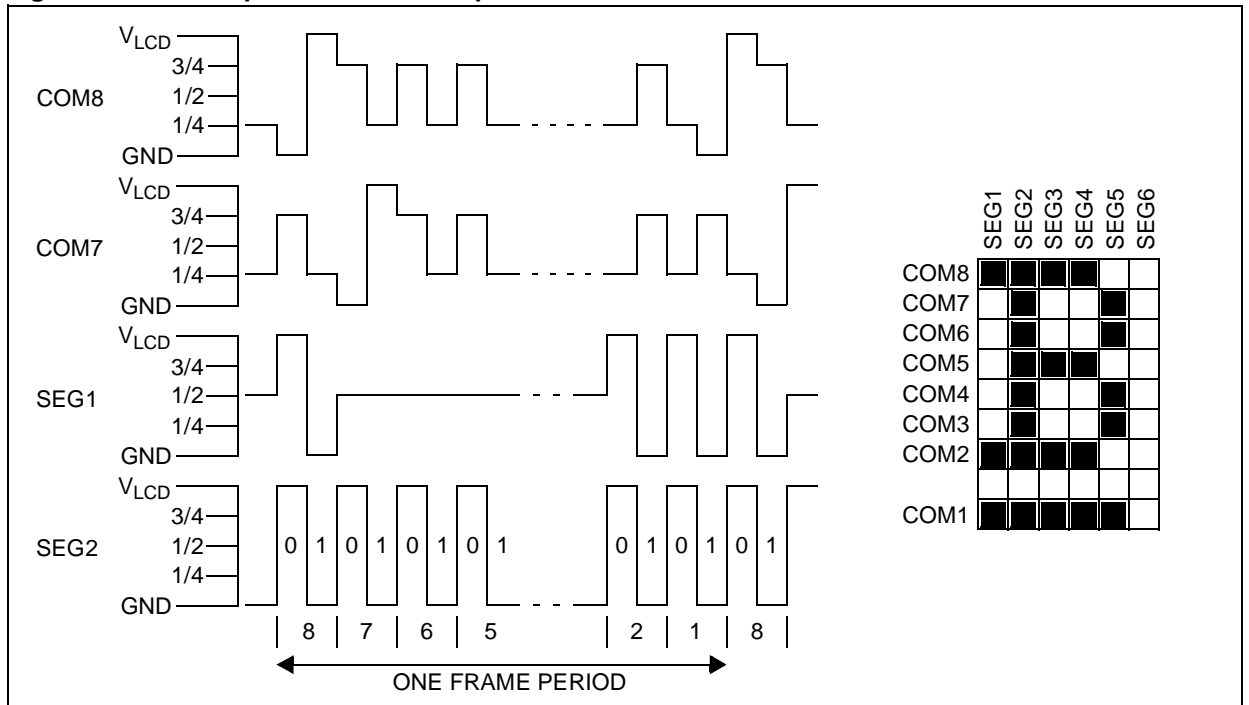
$V_{LCD}$
3/4
COM8
1/2
1/4
GND

$V_{LCD}$
3/4
COM7
1/2
1/4
GND

$V_{LCD}$
3/4
SEG1
1/2
1/4
GND

$V_{LCD}$
3/4
SEG2
1/2
1/4
GND

0 1 0 1 0 1 0 1
0 1 0 1 0 1

8 7 6 5 2 1 8

ONE FRAME PERIOD

SEG1 SEG2 SEG3 SEG4 SEG5 SEG6
COM8
COM7
COM6
COM5
COM4
COM3
COM2
COM1